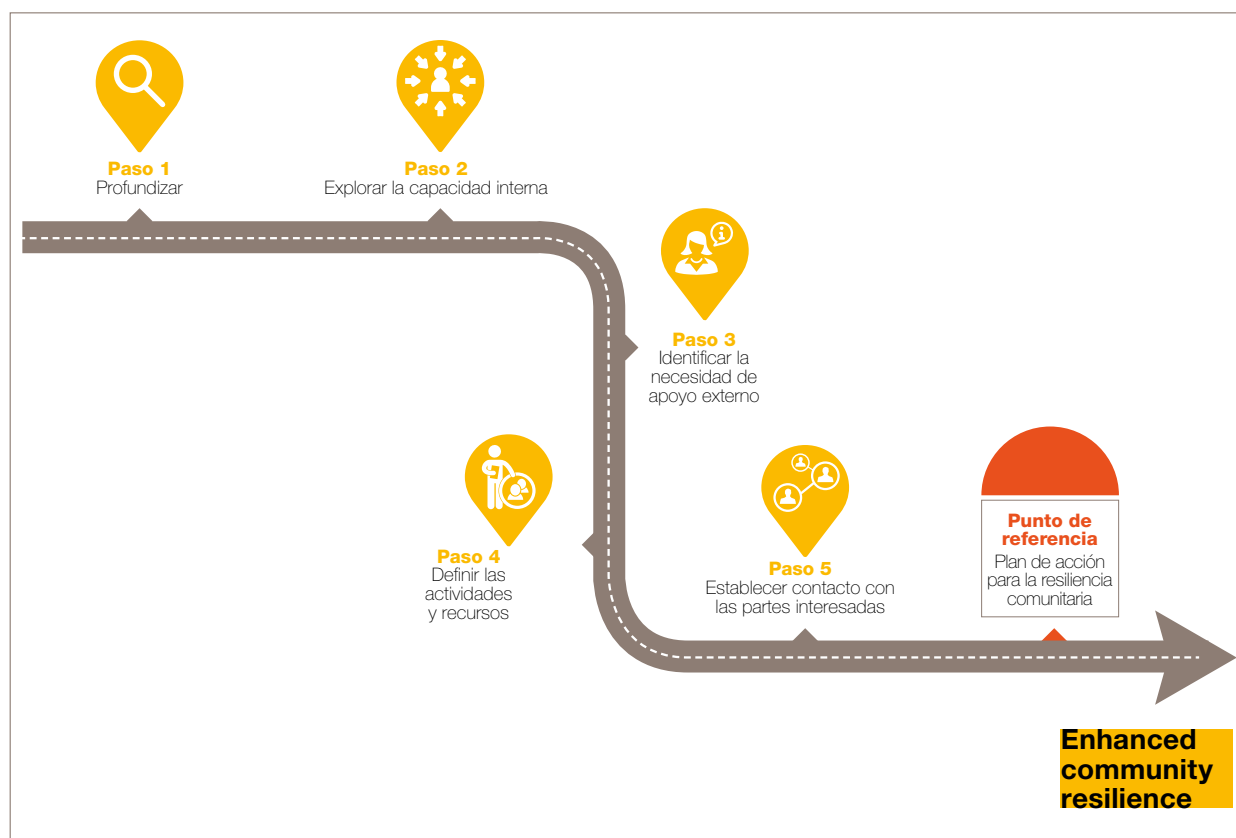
Paso 1
Profundizar

Paso 2
Explorar la capacidad interna

Paso 3
Identificar la necesidad de apoyo externo

Paso 4
Definir las actividades y recursos

Paso 5
Establecer contacto con las partes interesadas

Punto de referencia
Plan de acción para la resiliencia comunitaria

Enhanced community resilience